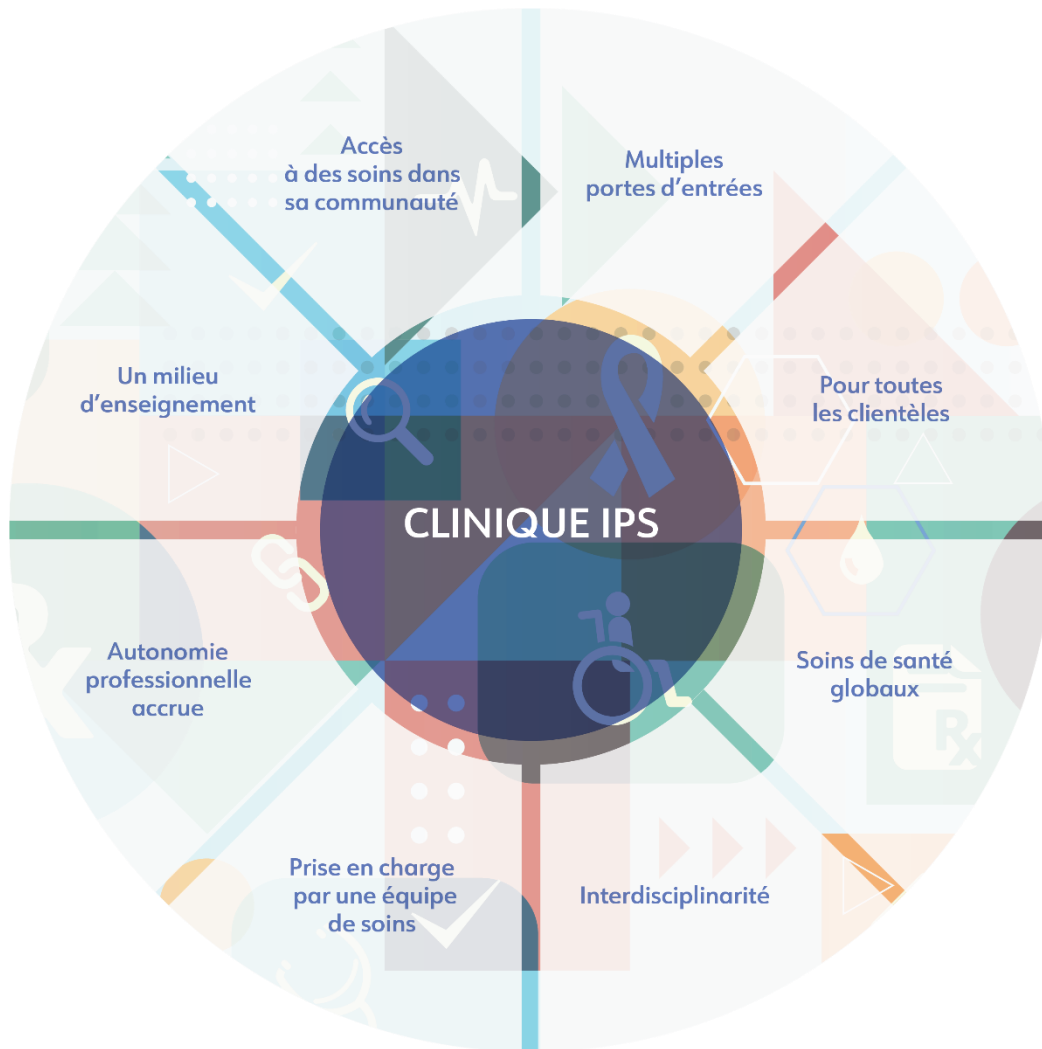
CLINIQUE IPS

Accès à des soins dans sa communauté

Multiples portes d'entrées

Pour toutes les clientèles

Soins de santé globaux

Interdisciplinarité

Prise en charge par une équipe de soins

Autonomie professionnelle accrue

Un milieu d'enseignement

Rx

Rx